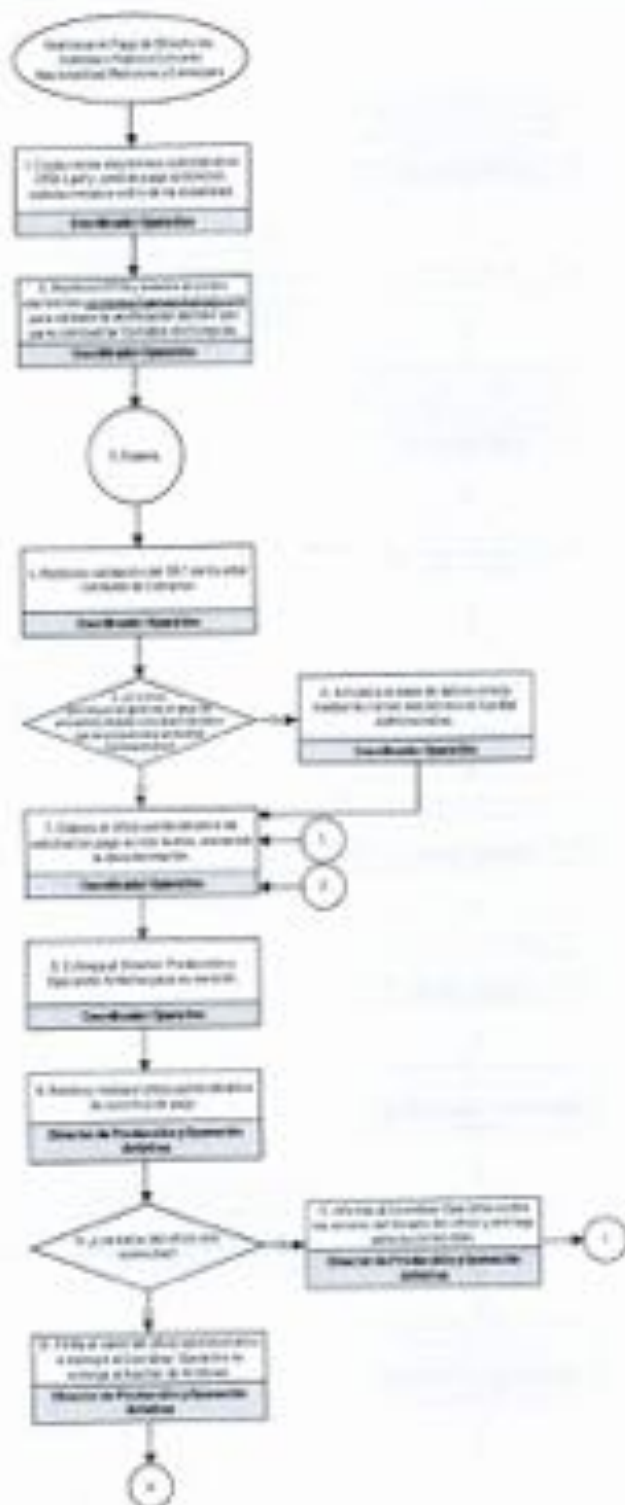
Realizar el Pago de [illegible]

1. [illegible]

Coordinador Operativo

2. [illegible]

Coordinador Operativo

3. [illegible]

4. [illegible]

Coordinador Operativo

5. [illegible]

6. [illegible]

Coordinador Operativo

7. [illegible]

1

2

Coordinador Operativo

8. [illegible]

Coordinador Operativo

9. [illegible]

Dirección de Producción y Operación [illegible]

10. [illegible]

11. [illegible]

Dirección de Producción y Operación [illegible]

1

12. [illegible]

Dirección de Producción y Operación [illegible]

A